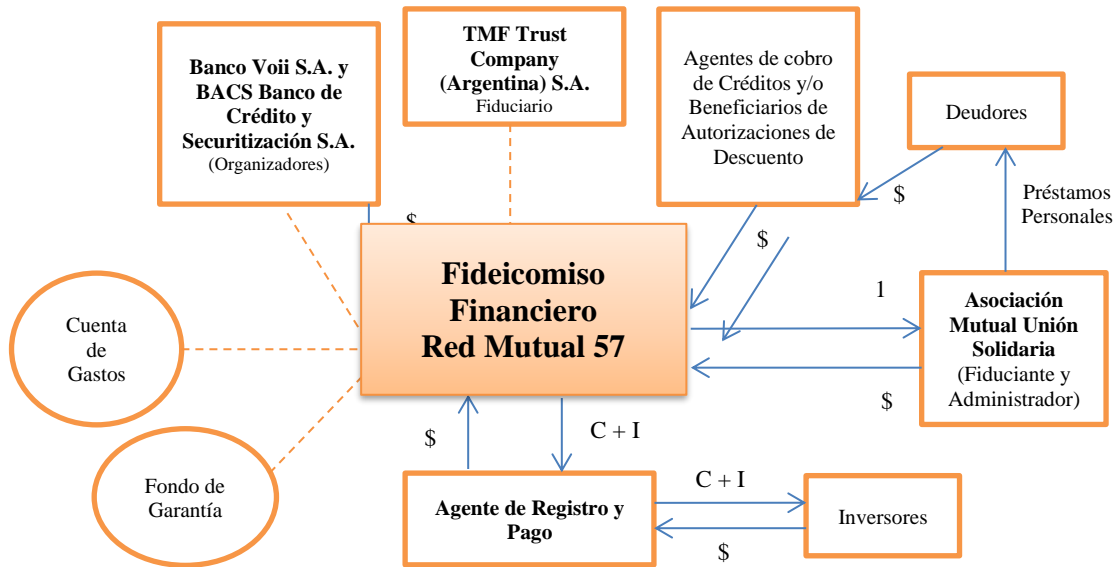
Banco Voii S.A. y BACS Banco de Crédito y Securitización S.A. (Organizadores)

TMF Trust Company (Argentina) S.A. Fiduciario

Agentes de cobro de Créditos y/o Beneficiarios de Autorizaciones de Descuento

Deudores

$

Préstamos Personales

$

$

Fideicomiso Financiero Red Mutual 57

1

Asociación Mutual Unión Solidaria (Fiduciante y Administrador)

Cuenta de Gastos

$

Fondo de Garantía

$

C + I

C + I

Agente de Registro y Pago

Inversores

$